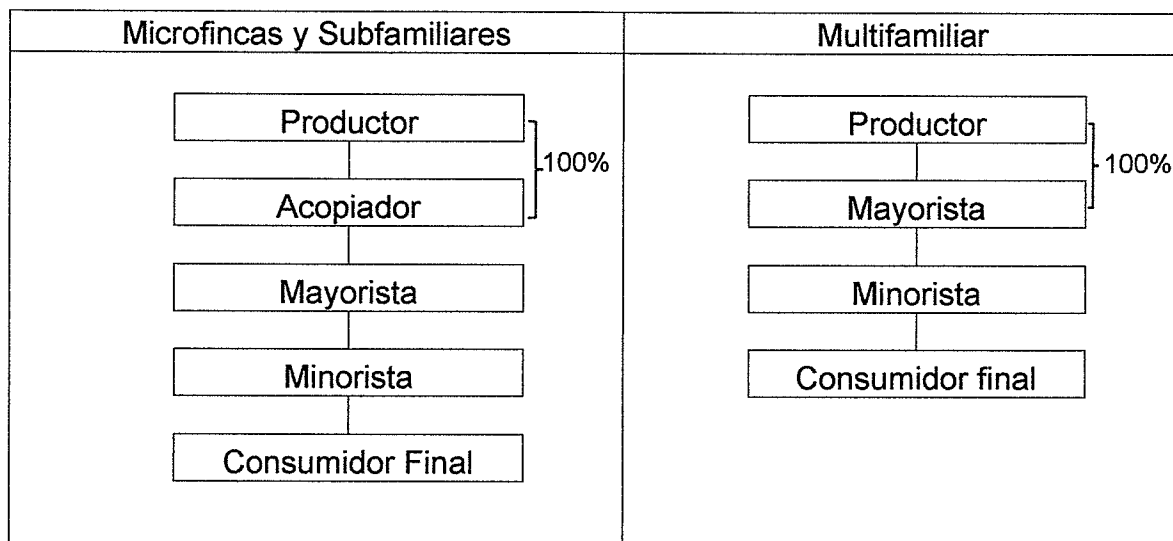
| Microfincas y Subfamiliares | Multifamiliar |
|---|---|
| Productor<br>100%<br>Acopiador<br>Mayorista<br>Minorista<br>Consumidor Final | Productor<br>100%<br>Mayorista<br>Minorista<br>Consumidor final |